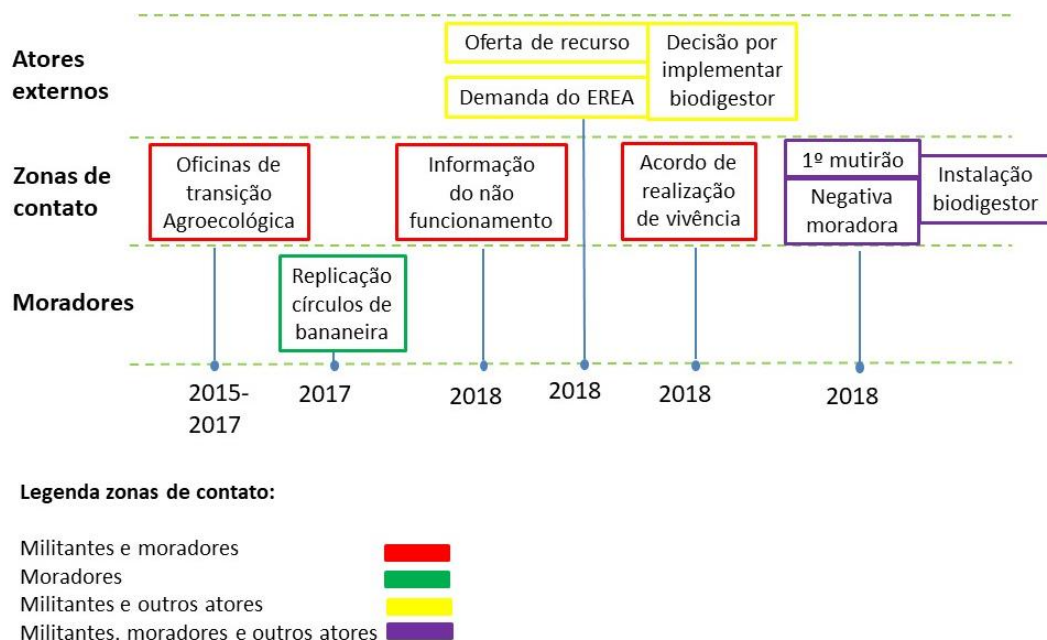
Atores externos

Oferta de recurso

Demanda do EREA

Decisão por implementar biodigestor

Zonas de contato

Oficinas de transição Agroecológica

Informação do não funcionamento

Acordo de realização de vivência

1º mutirão

Negativa moradora

Instalação biodigestor

Moradores

Replicação círculos de bananeira

2015-2017

2017

2018

2018

2018

2018

Legenda zonas de contato:

Militantes e moradores

Moradores

Militantes e outros atores

Militantes, moradores e outros atores